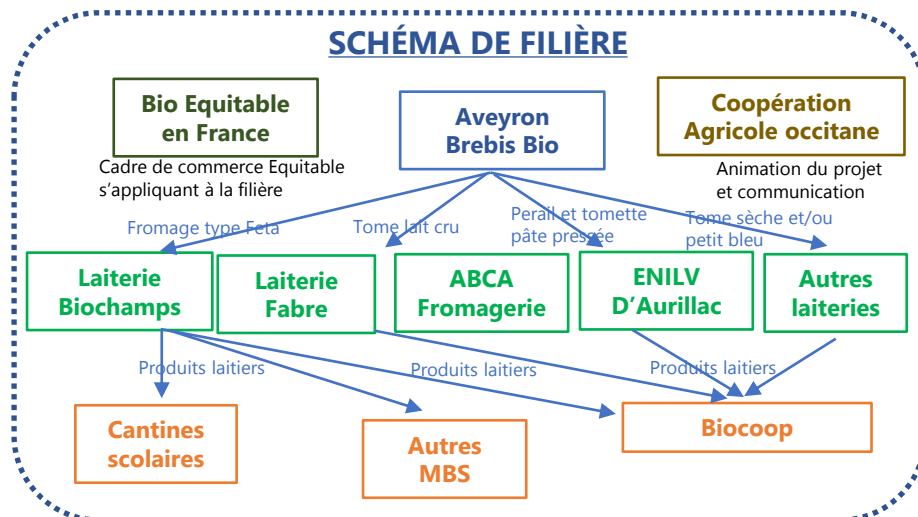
SCHÉMA DE FILIÈRE

Bio Equitable en France

Cadre de commerce Equitable s'appliquant à la filière

Aveyron Brebis Bio

Coopération Agricole occitane

Animation du projet et communication

Fromage type Feta

Tome lait cru

Perail et tomette pâte pressée

Tome sèche et/ou petit bleu

Laiterie Biochamps

Laiterie Fabre

ABCA Fromagerie

ENILV D'Aurillac

Autres laiteries

Produits laitiers

Produits laitiers

Produits laitiers

Cantines scolaires

Autres MBS

Biocoop